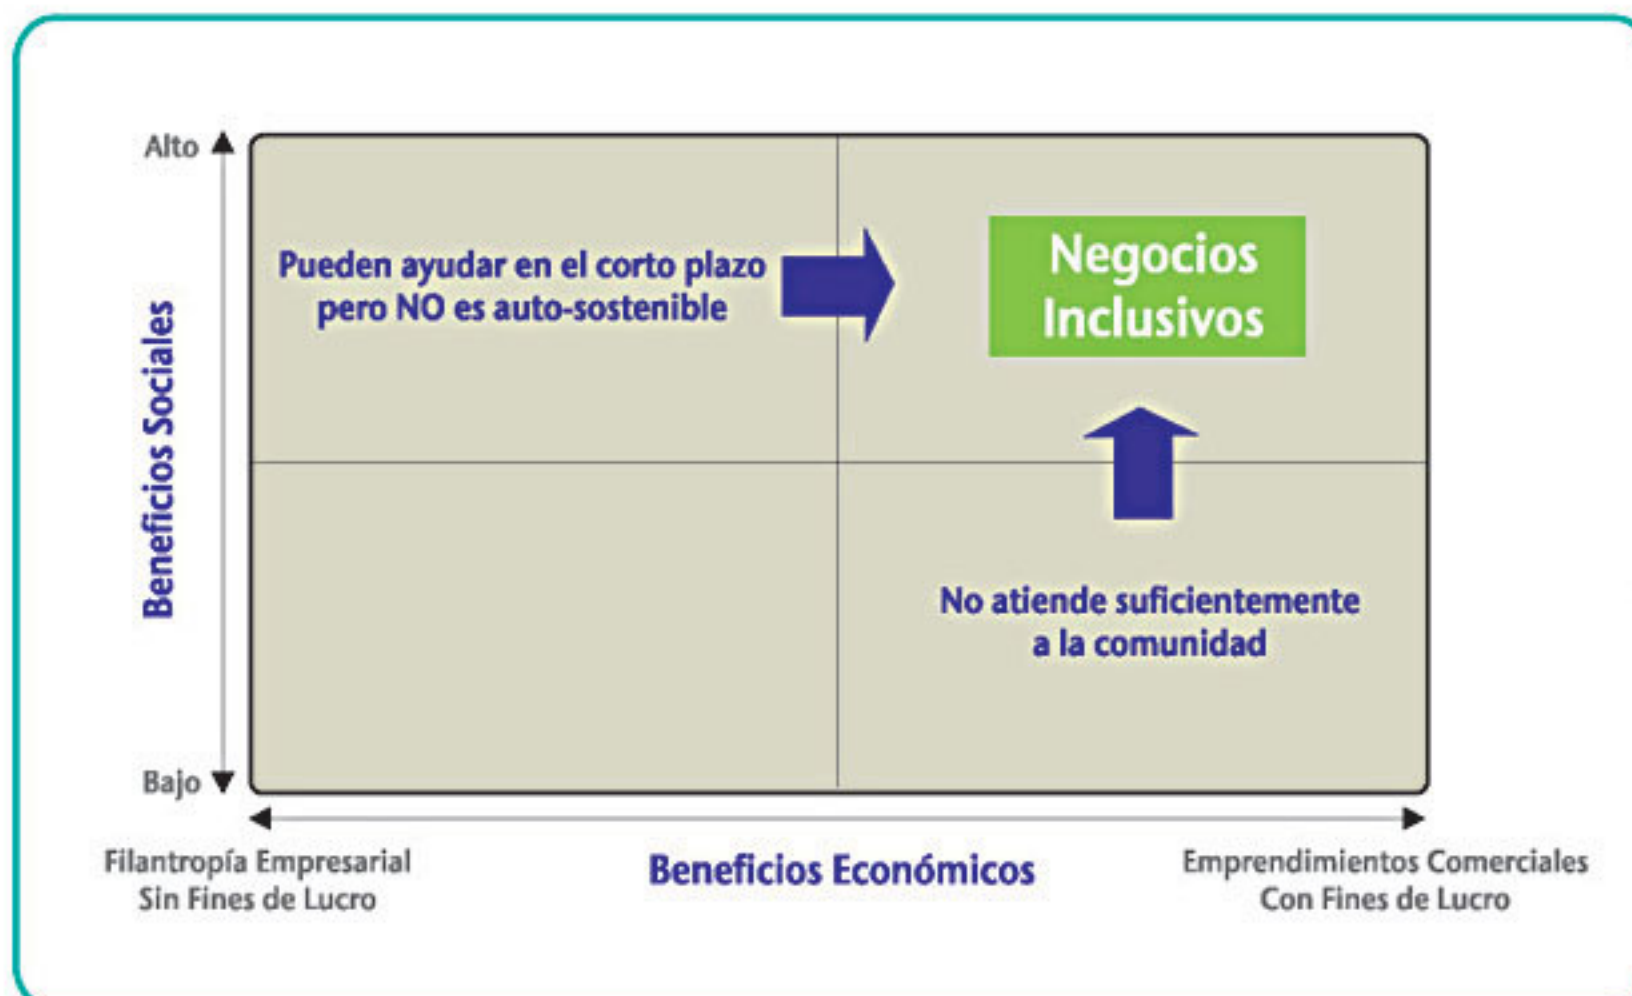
Alto

Beneficios Sociales

Bajo

Pueden ayudar en el corto plazo pero NO es auto-sostenible

Negocios Inclusivos

No atiende suficientemente a la comunidad

Filantropía Empresarial Sin Fines de Lucro

Beneficios Económicos

Emprendimientos Comerciales Con Fines de Lucro